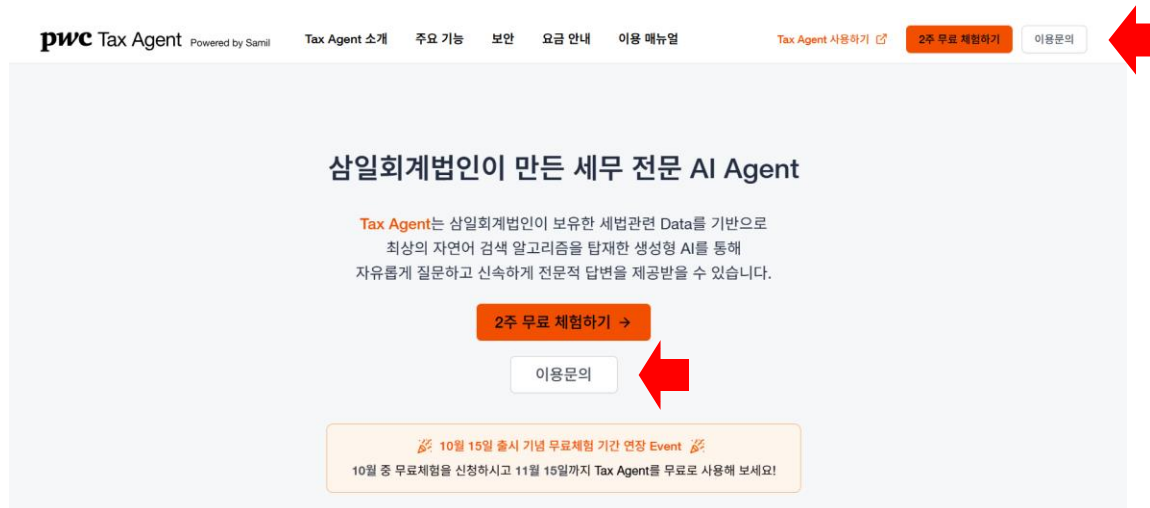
pwc Tax Agent Powered by Samil

Tax Agent 소개 주요 기능 보안 요금 안내 이용 매뉴얼

Tax Agent 사용하기 2주 무료 체험하기 이용문의

삼일회계법인이 만든 세무 전문 AI Agent

Tax Agent는 삼일회계법인이 보유한 세법관련 Data를 기반으로 최상의 자연어 검색 알고리즘을 탑재한 생성형 AI를 통해 자유롭게 질문하고 신속하게 전문적 답변을 제공받을 수 있습니다.

2주 무료 체험하기 →

이용문의

10월 15일 출시 기념 무료체험 기간 연장 Event

10월 중 무료체험을 신청하시고 11월 15일까지 Tax Agent를 무료로 사용해 보세요!